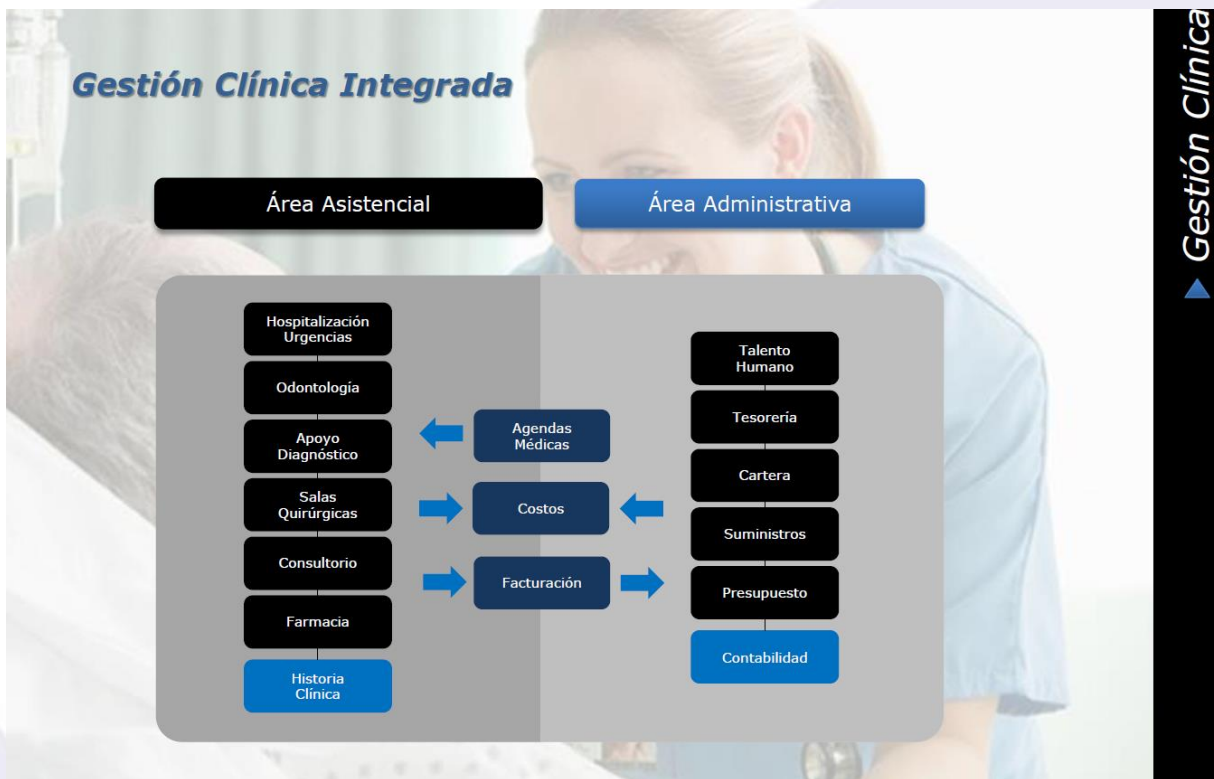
Gestión Clínica Integrada

Área Asistencial

Área Administrativa

Hospitalización Urgencias

Odontología

Apoyo Diagnóstico

Salas Quirúrgicas

Consultorio

Farmacia

Historia Clínica

Agendas Médicas

Costos

Facturación

Talento Humano

Tesorería

Cartera

Suministros

Presupuesto

Contabilidad

Gestión Clínica